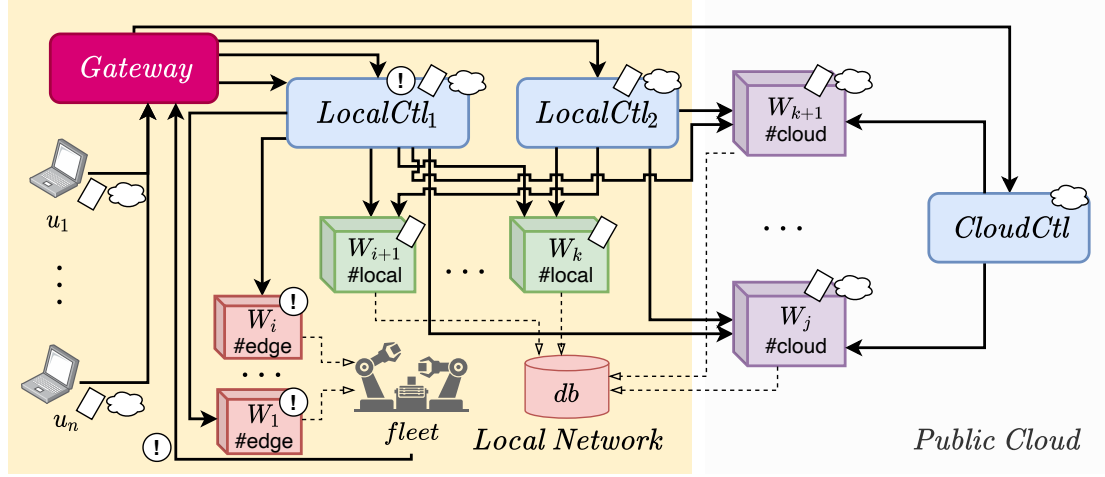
Gateway

$LocalCtl_1$

$LocalCtl_2$

$W_{k+1}$
#cloud

$u_1$

$W_{i+1}$
#local

$W_k$
#local

. . .

$CloudCtl$

. . .

$W_i$
#edge

$W_j$
#cloud

. . .

$u_n$

$W_1$
#edge

$db$

$fleet$

Local Network

Public Cloud